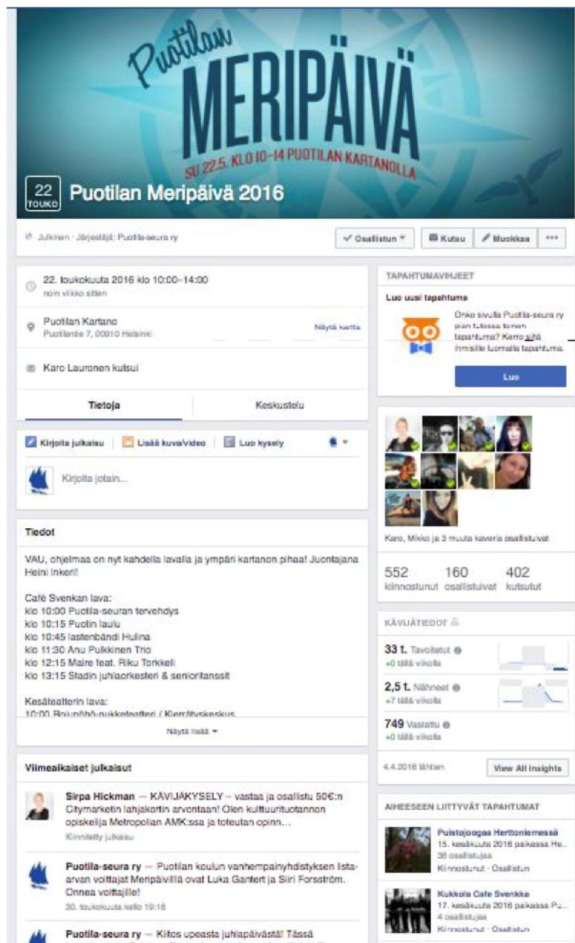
Puotilan
MERIPÄIVÄ
SU 22.5. KLO 10–14 PUOTILAN KARTANOLLA

22
TOUKO
Puotilan Meripäivä 2016

Julkinen · Järjestäjä: Puotila-seura ry

✓ Osallistun ▾ | Kutsu | Muokkaa | •••

22. toukokuuta 2016 klo 10:00–14:00
noin viikko sitten

Puotilan Kartano
Puotilantie 7, 00910 Helsinki
Näytä kartta

Karo Lauronen kutsui

Tietoja | Keskustelu

Kirjoita julkaisu | Lisää kuva/video | Luo kysely

Kirjoita jotain...

Tiedot

VAU, ohjelmaa on nyt kahdella lavalla ja ympäri kartanon pihaa! Juontajana Heini Inkeri!

Café Svenkan lava:
klo 10:00 Puotila-seuran tervehdys
klo 10:15 Puotin laulu
klo 10:45 lastenbändi Hulina
klo 11:30 Anu Pulkkinen Trio
klo 12:15 Maire feat. Riku Torkkeli
klo 13:15 Stadin juhlaorkesteri & senioritanssit

Kesäteatterin lava:
10:00 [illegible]

Näytä lisää ▾

Viimeaikaiset julkaisut

Sirpa Hickman — KÄVIJÄKYSELY – vastaa ja osallistu 50€:n Citymarketin lahjakortin arvontaan! Olen kulttuurituotannon opiskelija Metropolian AMK:ssa ja toteutan opinn...
Kiinnitetty julkaisu

Puotila-seura ry — Puotilan koulun vanhempainyhdistyksen lista-arvan voittajat Meripäivillä ovat Luka Gantert ja Siiri Forsström. Onnea voittajille!
30. toukokuuta kello 19:16

Puotila-seura ry — Kiitos upeasta juhlapäivästä! Tässä

TAPAHTUMAVIHJEET

Luo uusi tapahtuma

Onko sivulla Puotila-seura ry pian tulossa toinen tapahtuma? Kerro siitä ihmisille luomalla tapahtuma.

Luo

Karo, Mikko ja 3 muuta kaveria osallistuivat

552 kiinnostunut | 160 osallistuivat | 402 kutsutut

KÄVIJÄTIEDOT

33 t. Tavoitetut
+0 tällä viikolla

2,5 t. Nähneet
+7 tällä viikolla

749 Vastattu
+0 tällä viikolla

4.4.2016 lähtien | View All Insights

AIHEESEEN LIITTYVÄT TAPAHTUMAT

Puistojoogaa Herttoniemessä
15. kesäkuuta 2016 paikassa He...
38 osallistujaa
Kiinnostunut · Osallistun

Kukkola Cafe Svenkka
17. kesäkuuta 2016 paikassa P...
4 osallistujaa
Kiinnostunut · Osallistun